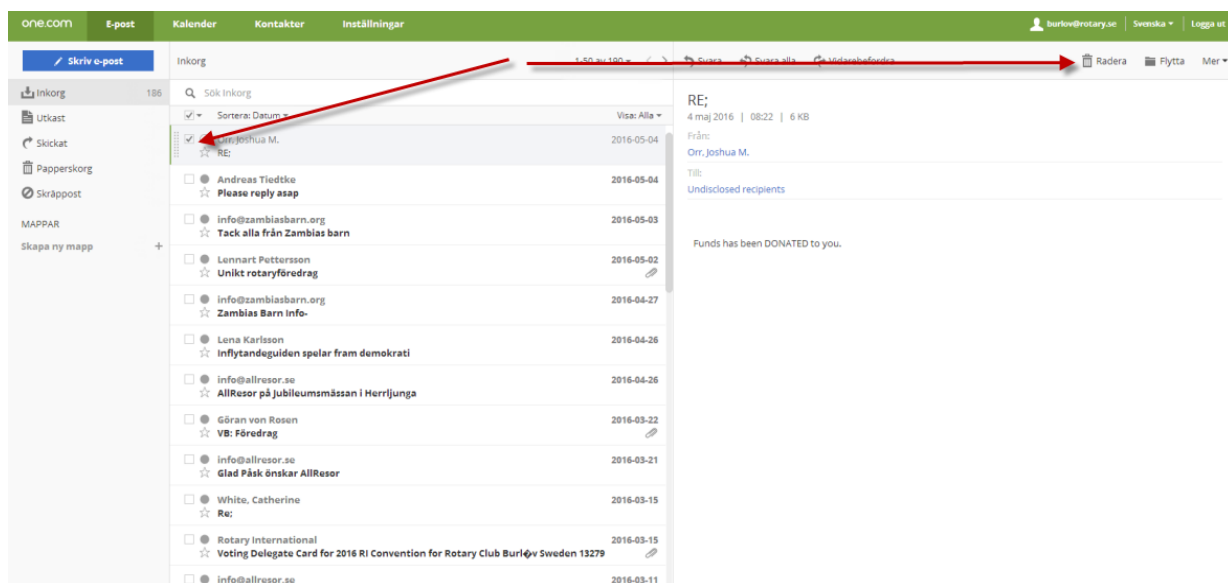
one.com E-post Kalender Kontakter Inställningar burlov@rotary.se Svenska ▾ Logga ut

Skriv e-post

Inkorg 186
Utkast
Skickat
Papperskorg
Skräppost

MAPPAR
Skapa ny mapp +

Inkorg 1-50 av 190 ▾ ‹ ›

Sök Inkorg

Sortera: Datum ▾ Visa: Alla ▾

Orr, Joshua M. 2016-05-04
RE;

Andreas Tiedtke 2016-05-04
Please reply asap

info@zambiasbarn.org 2016-05-03
Tack alla från Zambias barn

Lennart Pettersson 2016-05-02
Unikt rotaryföredrag

info@zambiasbarn.org 2016-04-27
Zambias Barn Info-

Lena Karlsson 2016-04-26
Inflytandeguiden spelar fram demokrati

info@allresor.se 2016-04-26
AllResor på Jubileumsmässan i Herrljunga

Göran von Rosen 2016-03-22
VB: Föredrag

info@allresor.se 2016-03-21
Glad Påsk önskar AllResor

White, Catherine 2016-03-15
Re;

Rotary International 2016-03-15
Voting Delegate Card for 2016 RI Convention for Rotary Club Burl�v Sweden 13279

info@allresor.se 2016-03-11

Svara Svara alla Vidarebefordra Radera Flytta Mer ▾

RE;
4 maj 2016 | 08:22 | 6 KB
Från:
Orr, Joshua M.
Till:
Undisclosed recipients

Funds has been DONATED to you.